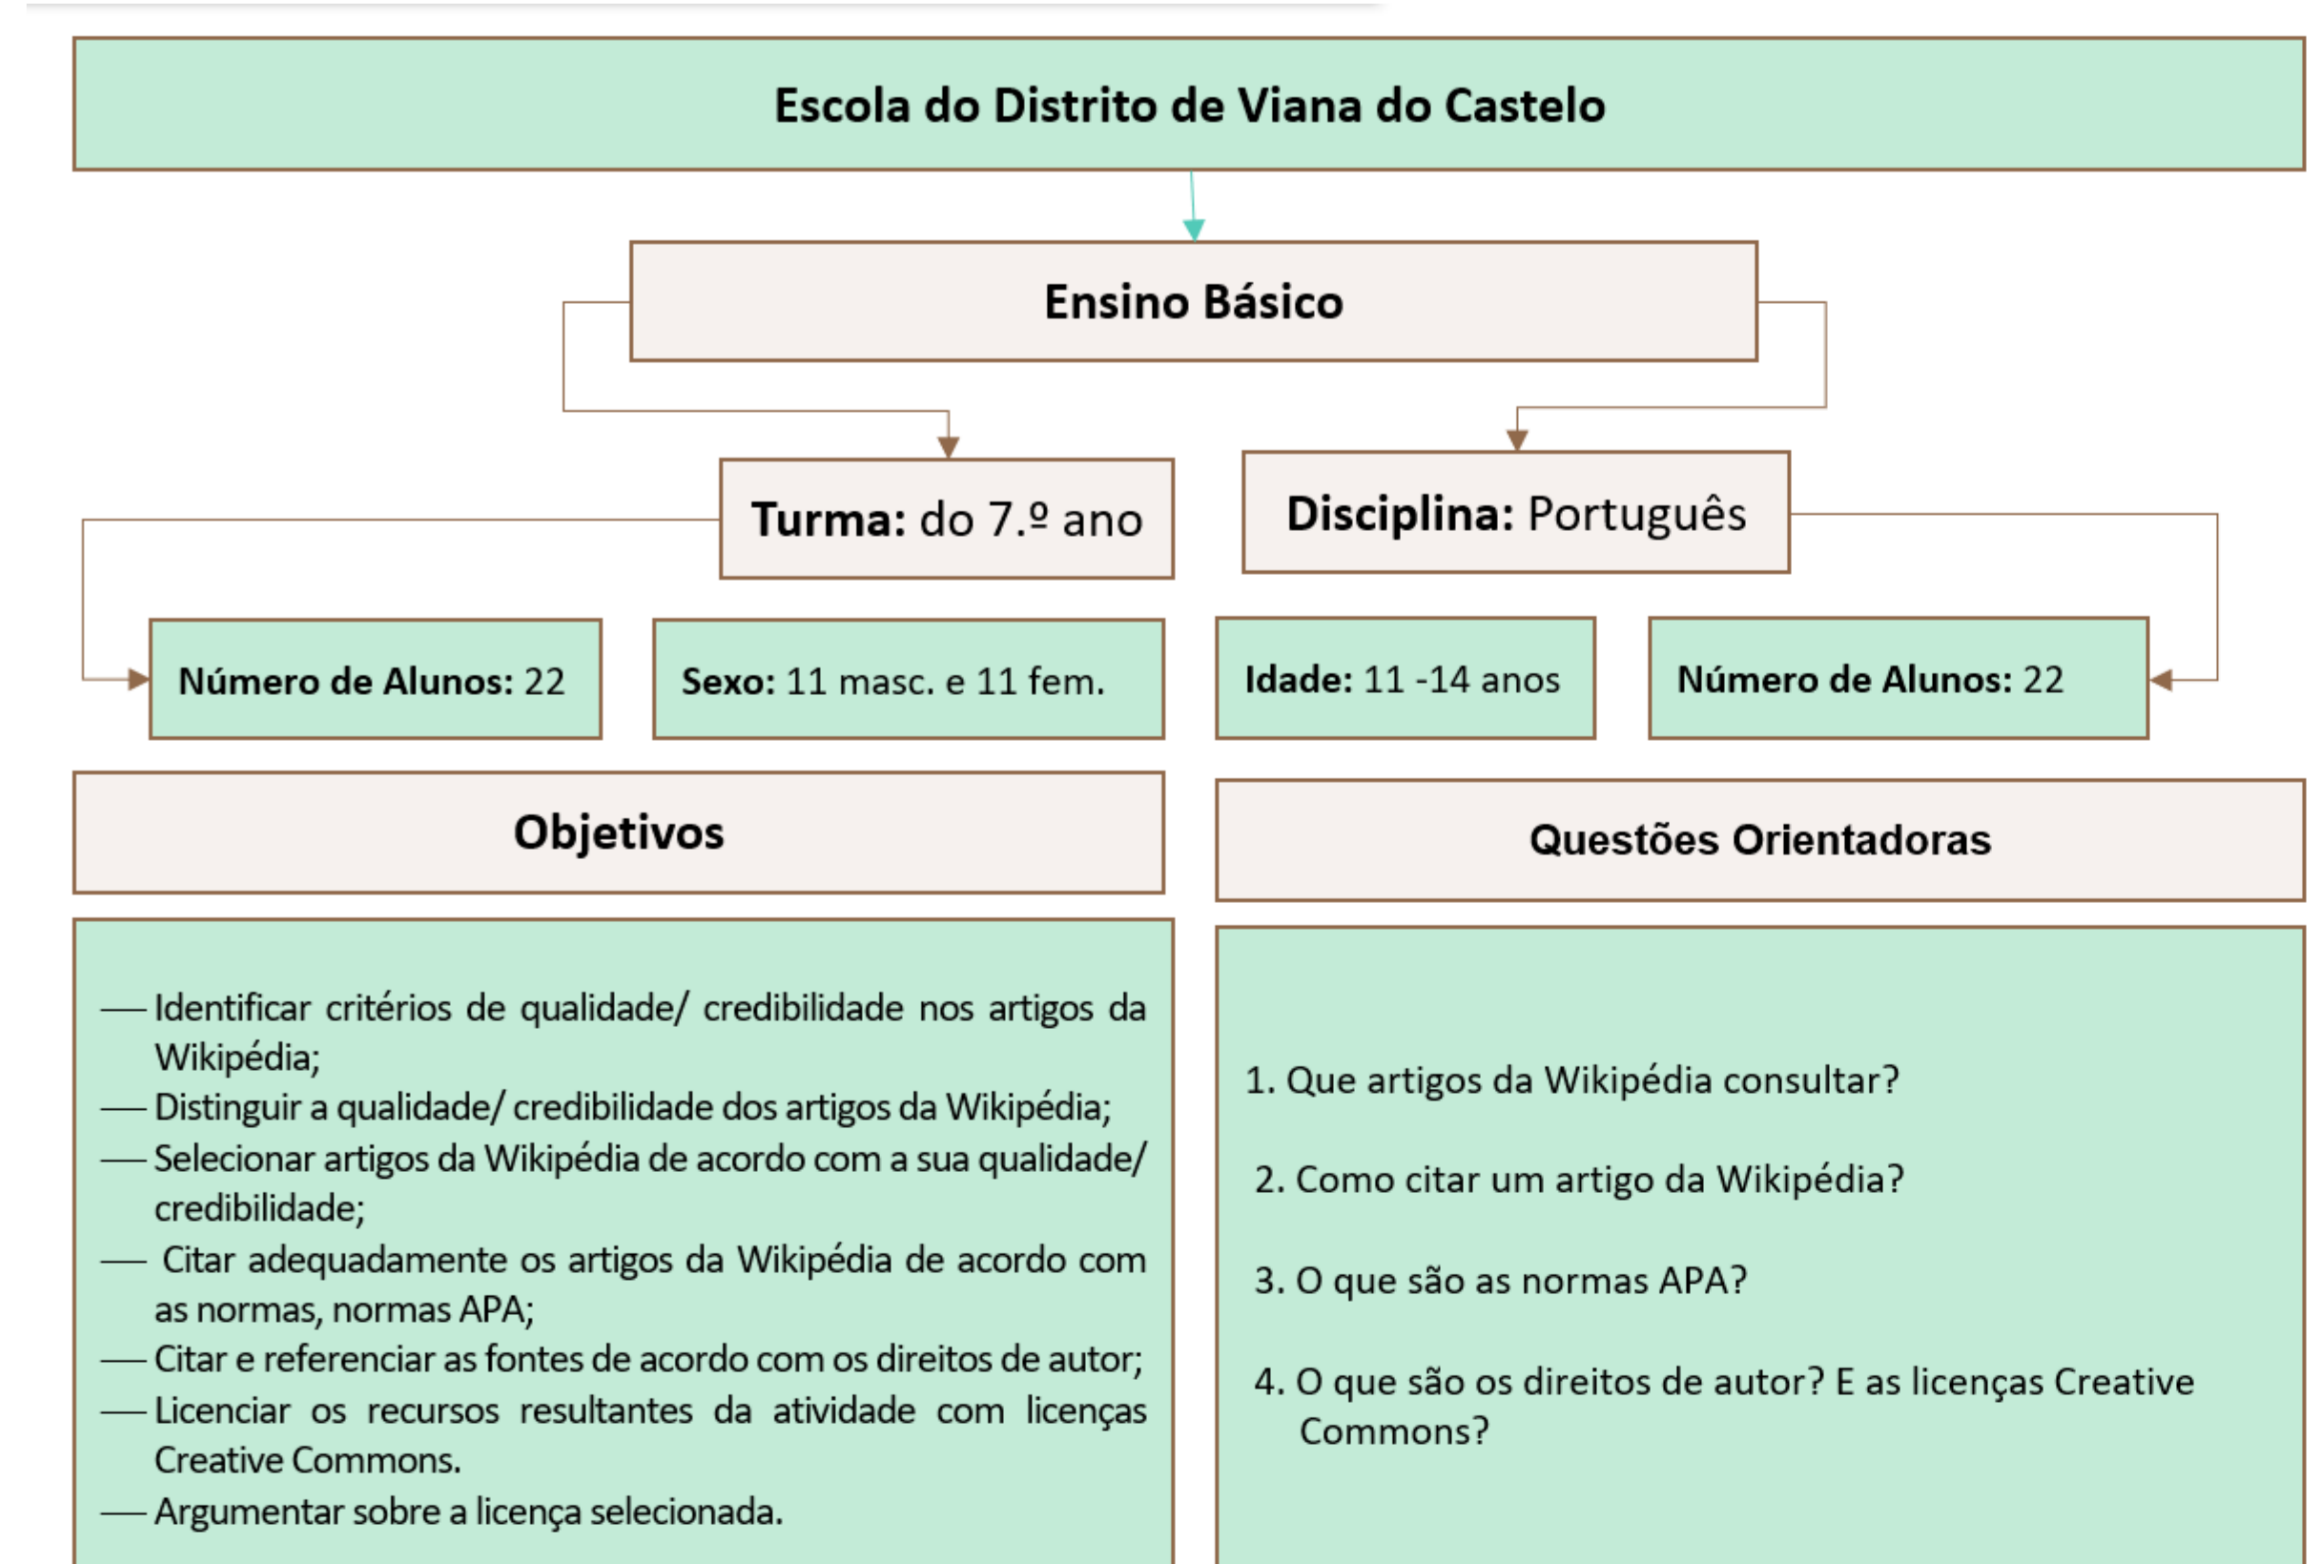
Escola do Distrito de Viana do Castelo

Ensino Básico

Turma: do 7.º ano

Disciplina: Português

Número de Alunos: 22

Sexo: 11 masc. e 11 fem.

Idade: 11 -14 anos

Número de Alunos: 22

Objetivos

— Identificar critérios de qualidade/ credibilidade nos artigos da Wikipédia;
— Distinguir a qualidade/ credibilidade dos artigos da Wikipédia;
— Selecionar artigos da Wikipédia de acordo com a sua qualidade/ credibilidade;
— Citar adequadamente os artigos da Wikipédia de acordo com as normas, normas APA;
— Citar e referenciar as fontes de acordo com os direitos de autor;
— Licenciar os recursos resultantes da atividade com licenças Creative Commons.
— Argumentar sobre a licença selecionada.

Questões Orientadoras

1. Que artigos da Wikipédia consultar?

2. Como citar um artigo da Wikipédia?

3. O que são as normas APA?

4. O que são os direitos de autor? E as licenças Creative Commons?